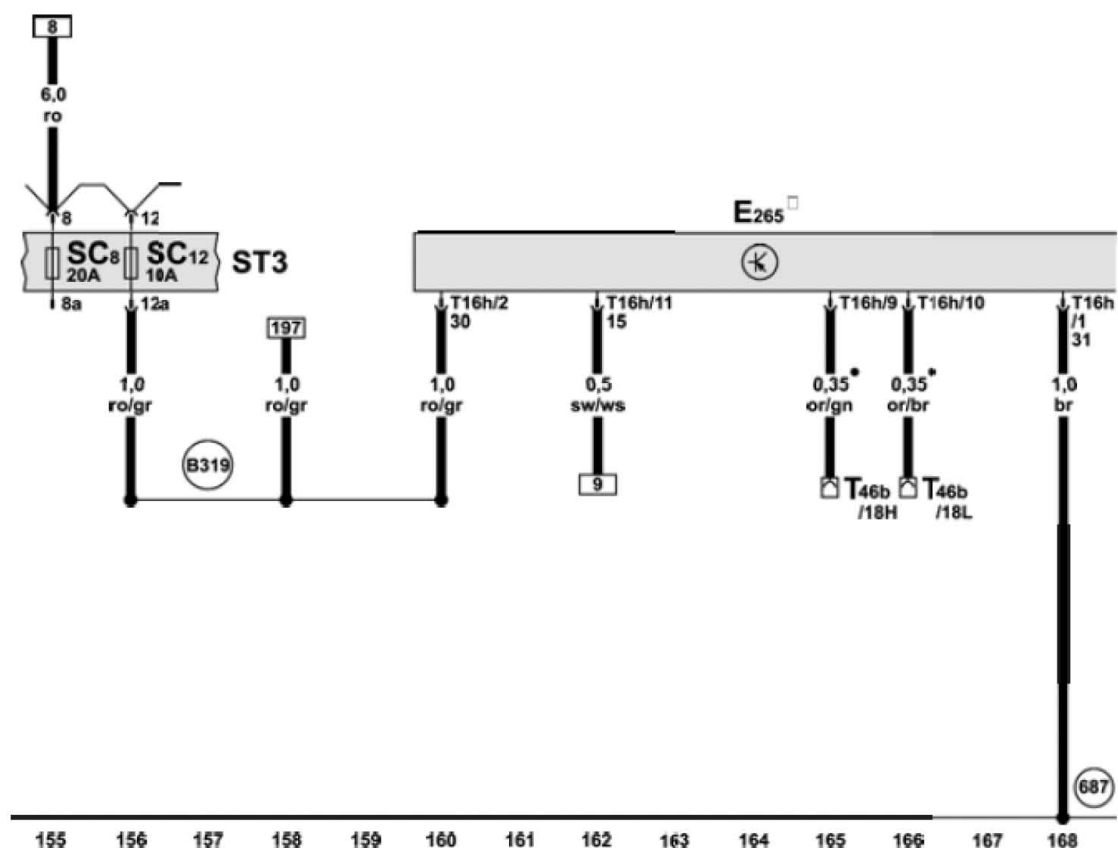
8

6,0
ro

8
12

SC8
20A
SC12
10A
ST3

8a
12a

1,0
ro/gr

197

1,0
ro/gr

B319

E265

T16h/2
30

1,0
ro/gr

T16h/11
15

0,5
sw/ws

9

T16h/9

0,35*
or/gn

T46b
/18H

T16h/10

0,35*
or/br

T46b
/18L

T16h
/1
31

1,0
br

687

155 156 157 158 159 160 161 162 163 164 165 166 167 168